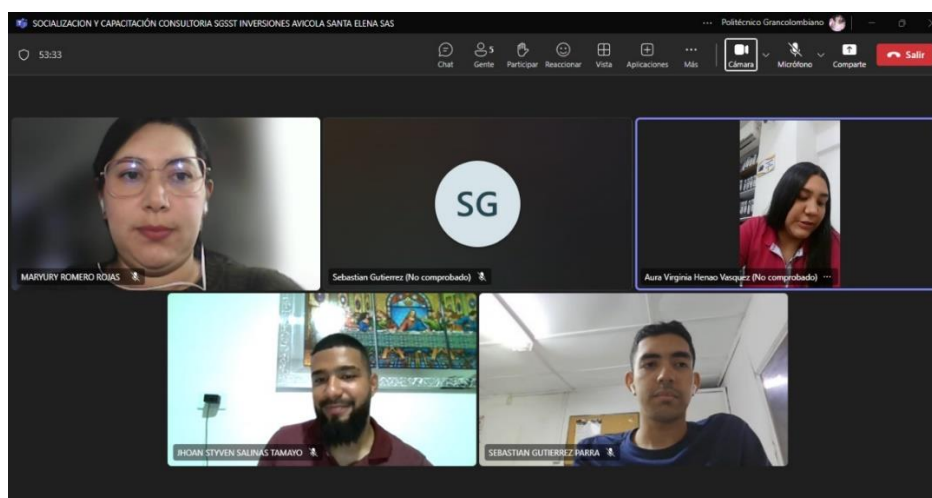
SOCIALIZACION Y CAPACITACIÓN CONSULTORIA SGSST INVERSIONES AVICOLA SANTA ELENA SAS

Politécnico Grancolombiano

53:33

Chat

Gente 5

Participar

Reaccionar

Vista

Aplicaciones

Más

Cámara

Micrófono

Comparte

Salir

SG

MARYURY ROMERO ROJAS

Sebastian Gutierrez (No comprobado)

Aura Virginia Henao Vasquez (No comprobado)

JHOAN STYVEN SALINAS TAMAYO

SEBASTIAN GUTIERREZ PARRA